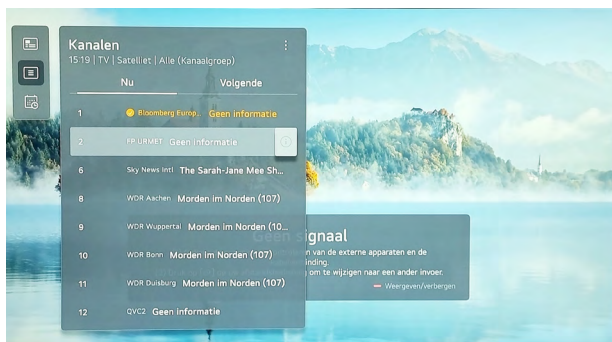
Kanalen
15:19 | TV | Satelliet | Alle (Kanaalgroep)

Nu

Volgende

1 Bloomberg Europ. Geen informatie

2 FP URMET Geen informatie

6 Sky News Intl The Sarah-Jane Mee Sh...

8 WDR Aachen Morden im Norden (107)

9 WDR Wuppertal Morden im Norden (10...

10 WDR Bonn Morden im Norden (107)

11 WDR Duisburg Morden im Norden (107)

12 QVC2 Geen informatie

Geen signaal
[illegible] van de externe apparaten en de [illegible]inding.
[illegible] om te wijzigen naar een ander invoer.
Weergeven/verbergen